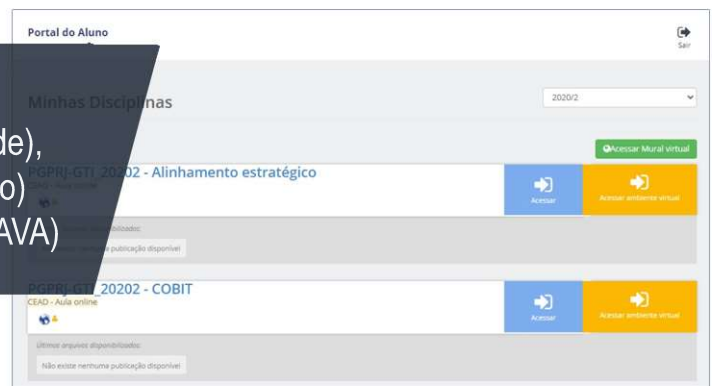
Portal do Aluno

Sair

Minhas Disciplinas

de),
o)
AVA)

2020/2

Acessar Mural virtual

PGPRJ-GTI_20202 - Alinhamento estratégico

CEAD - Aula online

Acessar

Acessar ambiente virtual

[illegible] publicação disponível

PGPRJ-GTI_20202 - COBIT

CEAD - Aula online

Acessar

Acessar ambiente virtual

Últimos arquivos disponibilizados:

Não existe nenhuma publicação disponível